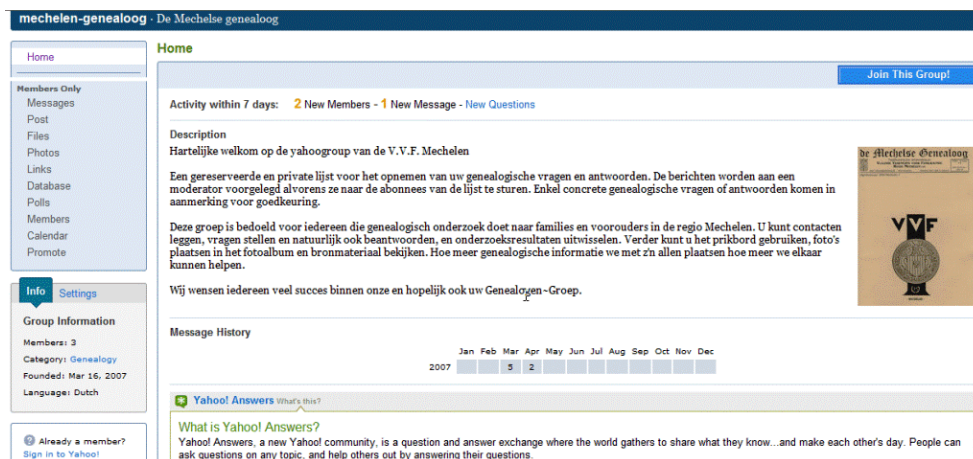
mechelen-genealoog · De Mechelse genealoog

Home

Members Only
Messages
Post
Files
Photos
Links
Database
Polls
Members
Calendar
Promote

Info Settings

Group Information
Members: 3
Category: Genealogy
Founded: Mar 16, 2007
Language: Dutch

Already a member?
Sign in to Yahoo!

Home

Join This Group!

Activity within 7 days: 2 New Members - 1 New Message - New Questions

Description
Hartelijke welkom op de yahoogroup van de V.V.F. Mechelen

Een gereserveerde en private lijst voor het opnemen van uw genealogische vragen en antwoorden. De berichten worden aan een moderator voorgelegd alvorens ze naar de abonnees van de lijst te sturen. Enkel concrete genealogische vragen of antwoorden komen in aanmerking voor goedkeuring.

Deze groep is bedoeld voor iedereen die genealogisch onderzoek doet naar families en voorouders in de regio Mechelen. U kunt contacten leggen, vragen stellen en natuurlijk ook beantwoorden, en onderzoeksresultaten uitwisselen. Verder kunt u het prikbord gebruiken, foto's plaatsen in het fotoalbum en bronmateriaal bekijken. Hoe meer genealogische informatie we met z'n allen plaatsen hoe meer we elkaar kunnen helpen.

Wij wensen iedereen veel succes binnen onze en hopelijk ook uw Genealogen-Groep.

de Mechelse Genealoog
VVF

Message History

| | Jan | Feb | Mar | Apr | May | Jun | Jul | Aug | Sep | Oct | Nov | Dec |
|---|---|---|---|---|---|---|---|---|---|---|---|---|
| 2007 | | | 5 | 2 | | | | | | | | |

Yahoo! Answers What's this?

What is Yahoo! Answers?
Yahoo! Answers, a new Yahoo! community, is a question and answer exchange where the world gathers to share what they know...and make each other's day. People can ask questions on any topic, and help others out by answering their questions.